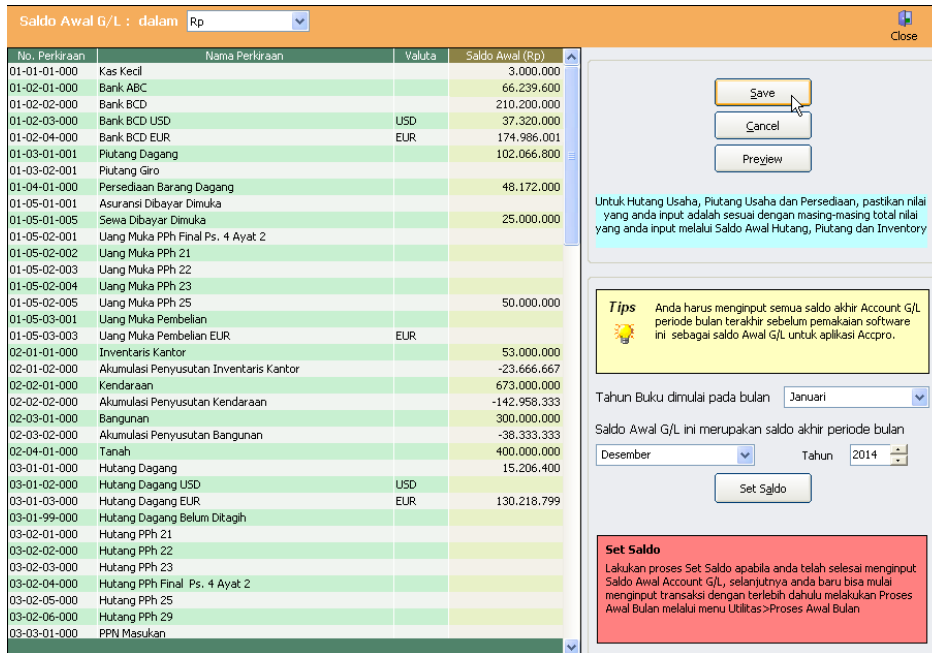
Saldo Awal G/L : dalam Rp

Close

| No. Perkiraan | Nama Perkiraan | Valuta | Saldo Awal (Rp) |
|---|---|---|---|
| 01-01-01-000 | Kas Kecil | | 3.000.000 |
| 01-02-01-000 | Bank ABC | | 66.239.600 |
| 01-02-02-000 | Bank BCD | | 210.200.000 |
| 01-02-03-000 | Bank BCD USD | USD | 37.320.000 |
| 01-02-04-000 | Bank BCD EUR | EUR | 174.986.001 |
| 01-03-01-001 | Piutang Dagang | | 102.066.800 |
| 01-03-02-001 | Piutang Giro | | |
| 01-04-01-000 | Persediaan Barang Dagang | | 48.172.000 |
| 01-05-01-001 | Asuransi Dibayar Dimuka | | |
| 01-05-01-005 | Sewa Dibayar Dimuka | | 25.000.000 |
| 01-05-02-001 | Uang Muka PPh Final Ps. 4 Ayat 2 | | |
| 01-05-02-002 | Uang Muka PPh 21 | | |
| 01-05-02-003 | Uang Muka PPh 22 | | |
| 01-05-02-004 | Uang Muka PPh 23 | | |
| 01-05-02-005 | Uang Muka PPh 25 | | 50.000.000 |
| 01-05-03-001 | Uang Muka Pembelian | | |
| 01-05-03-003 | Uang Muka Pembelian EUR | EUR | |
| 02-01-01-000 | Inventaris Kantor | | 53.000.000 |
| 02-01-02-000 | Akumulasi Penyusutan Inventaris Kantor | | -23.666.667 |
| 02-02-01-000 | Kendaraan | | 673.000.000 |
| 02-02-02-000 | Akumulasi Penyusutan Kendaraan | | -142.958.333 |
| 02-03-01-000 | Bangunan | | 300.000.000 |
| 02-03-02-000 | Akumulasi Penyusutan Bangunan | | -38.333.333 |
| 02-04-01-000 | Tanah | | 400.000.000 |
| 03-01-01-000 | Hutang Dagang | | 15.206.400 |
| 03-01-02-000 | Hutang Dagang USD | USD | |
| 03-01-03-000 | Hutang Dagang EUR | EUR | 130.218.799 |
| 03-01-99-000 | Hutang Dagang Belum Ditagih | | |
| 03-02-01-000 | Hutang PPh 21 | | |
| 03-02-02-000 | Hutang PPh 22 | | |
| 03-02-03-000 | Hutang PPh 23 | | |
| 03-02-04-000 | Hutang PPh Final Ps. 4 Ayat 2 | | |
| 03-02-05-000 | Hutang PPh 25 | | |
| 03-02-06-000 | Hutang PPh 29 | | |
| 03-03-01-000 | PPN Masukan | | |

Save
Cancel
Preview

Untuk Hutang Usaha, Piutang Usaha dan Persediaan, pastikan nilai yang anda input adalah sesuai dengan masing-masing total nilai yang anda input melalui Saldo Awal Hutang, Piutang dan Inventory

Tips
Anda harus menginput semua saldo akhir Account G/L periode bulan terakhir sebelum pemakaian software ini sebagai saldo Awal G/L untuk aplikasi Accpro.

Tahun Buku dimulai pada bulan Januari

Saldo Awal G/L ini merupakan saldo akhir periode bulan
Desember Tahun 2014

Set Saldo

Set Saldo
Lakukan proses Set Saldo apabila anda telah selesai menginput Saldo Awal Account G/L, selanjutnya anda baru bisa mulai menginput transaksi dengan terlebih dahulu melakukan Proses Awal Bulan melalui menu Utilitas>Proses Awal Bulan